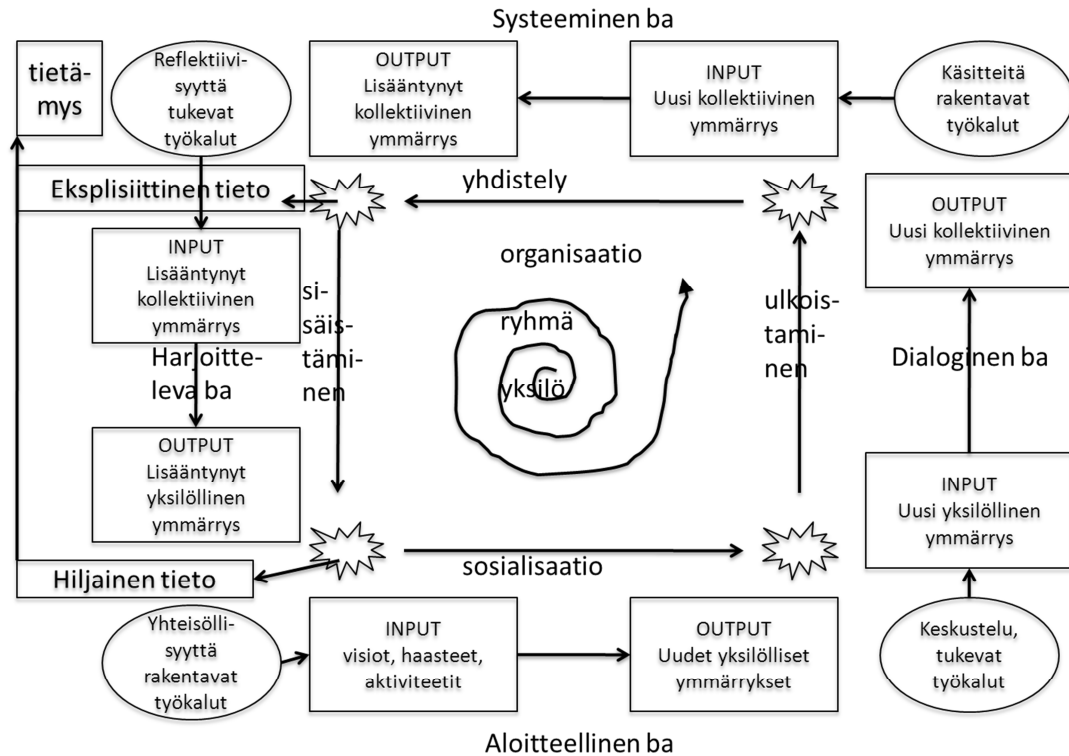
Systeeminen ba

tietämys

Reflektiivisyyttä tukevat työkalut

OUTPUT
Lisääntynyt kollektiivinen ymmärrys

INPUT
Uusi kollektiivinen ymmärrys

Käsitteitä rakentavat työkalut

Eksplisiittinen tieto

yhdistely

OUTPUT
Uusi kollektiivinen ymmärrys

INPUT
Lisääntynyt kollektiivinen ymmärrys

organisaatio

sisäistäminen

ryhmä

yksilö

ulkoistaminen

Harjoitteleva ba

Dialoginen ba

OUTPUT
Lisääntynyt yksilöllinen ymmärrys

INPUT
Uusi yksilöllinen ymmärrys

Hiljainen tieto

sosialisaatio

Yhteisöllisyyttä rakentavat työkalut

INPUT
visiot, haasteet, aktiviteetit

OUTPUT
Uudet yksilölliset ymmärrykset

Keskustelu, tukevat työkalut

Aloitteellinen ba